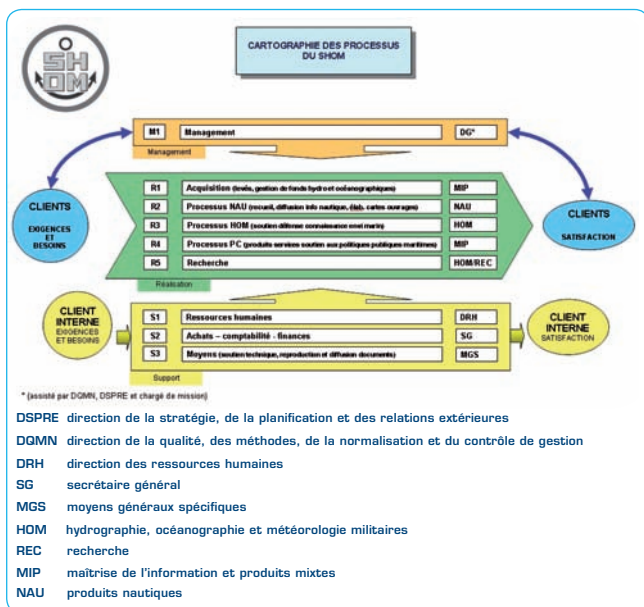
SH OM

CARTOGRAPHIE DES PROCESSUS DU SHOM

M1 Management DG*

Management

CLIENTS

EXIGENCES ET BESOINS

R1 Acquisition (levés, gestion de fonds hydro et océanographiques) MIP

R2 Processus NAU (recueil, diffusion info nautique, (fab. cartes ouvrages) NAU

R3 Processus HOM (soutien défense connaissance envt marin) HOM

R4 Processus PC (produits services soutien aux politiques publiques maritimes) MIP

R5 Recherche HOM/REC

Réalisation

CLIENTS

SATISFACTION

CLIENT INTERNE

EXIGENCES ET BESOINS

S1 Ressources humaines DRH

S2 Achats – comptabilité - finances SG

S3 Moyens (soutien technique, reproduction et diffusion documents) MGS

Support

CLIENT INTERNE

SATISFACTION

* (assisté par DQMN, DSPRE et chargé de mission)

DSPRE direction de la stratégie, de la planification et des relations extérieures

DQMN direction de la qualité, des méthodes, de la normalisation et du contrôle de gestion

DRH direction des ressources humaines

SG secrétaire général

MGS moyens généraux spécifiques

HOM hydrographie, océanographie et météorologie militaires

REC recherche

MIP maîtrise de l'information et produits mixtes

NAU produits nautiques